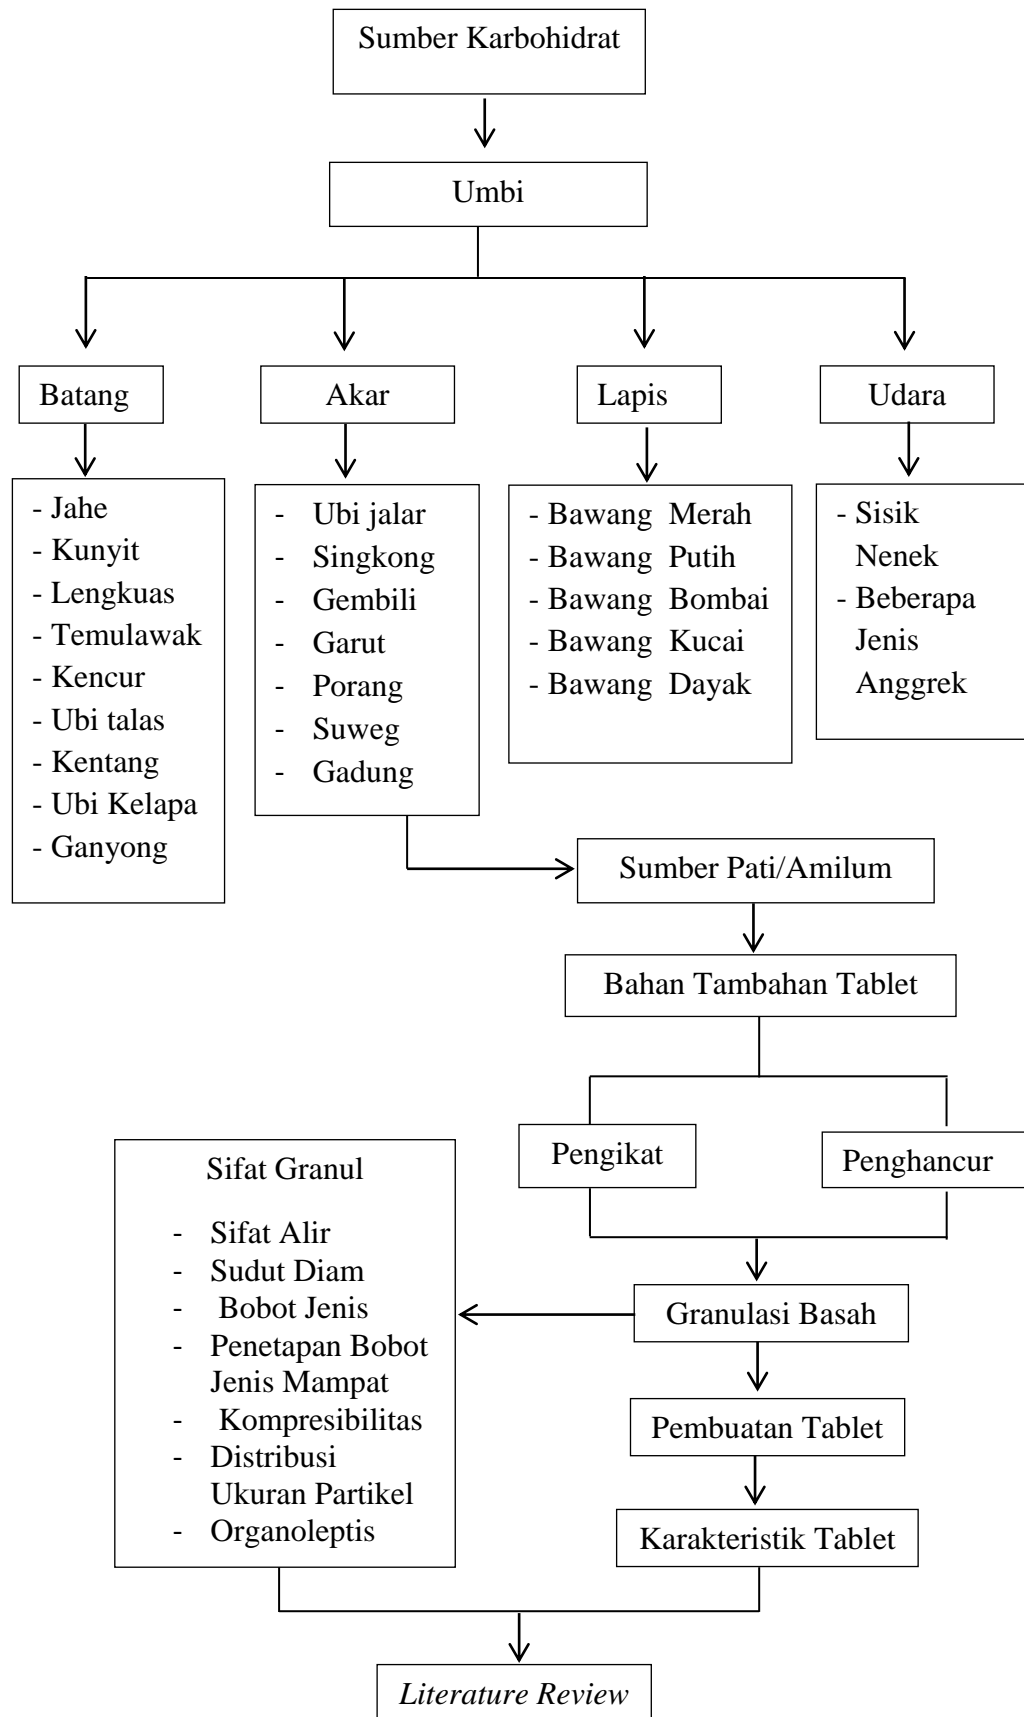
Sumber Karbohidrat

Umbi

Batang

- Jahe
- Kunyit
- Lengkuas
- Temulawak
- Kencur
- Ubi talas
- Kentang
- Ubi Kelapa
- Ganyong

Akar

- Ubi jalar
- Singkong
- Gembili
- Garut
- Porang
- Suweg
- Gadung

Lapis

- Bawang Merah
- Bawang Putih
- Bawang Bombai
- Bawang Kucai
- Bawang Dayak

Udara

- Sisik Nenek
- Beberapa Jenis Anggrek

Sumber Pati/Amilum

Bahan Tambahan Tablet

Pengikat

Penghancur

Granulasi Basah

Sifat Granul

- Sifat Alir
- Sudut Diam
- Bobot Jenis
- Penetapan Bobot Jenis Mampat
- Kompresibilitas
- Distribusi Ukuran Partikel
- Organoleptis

Pembuatan Tablet

Karakteristik Tablet

*Literature Review*